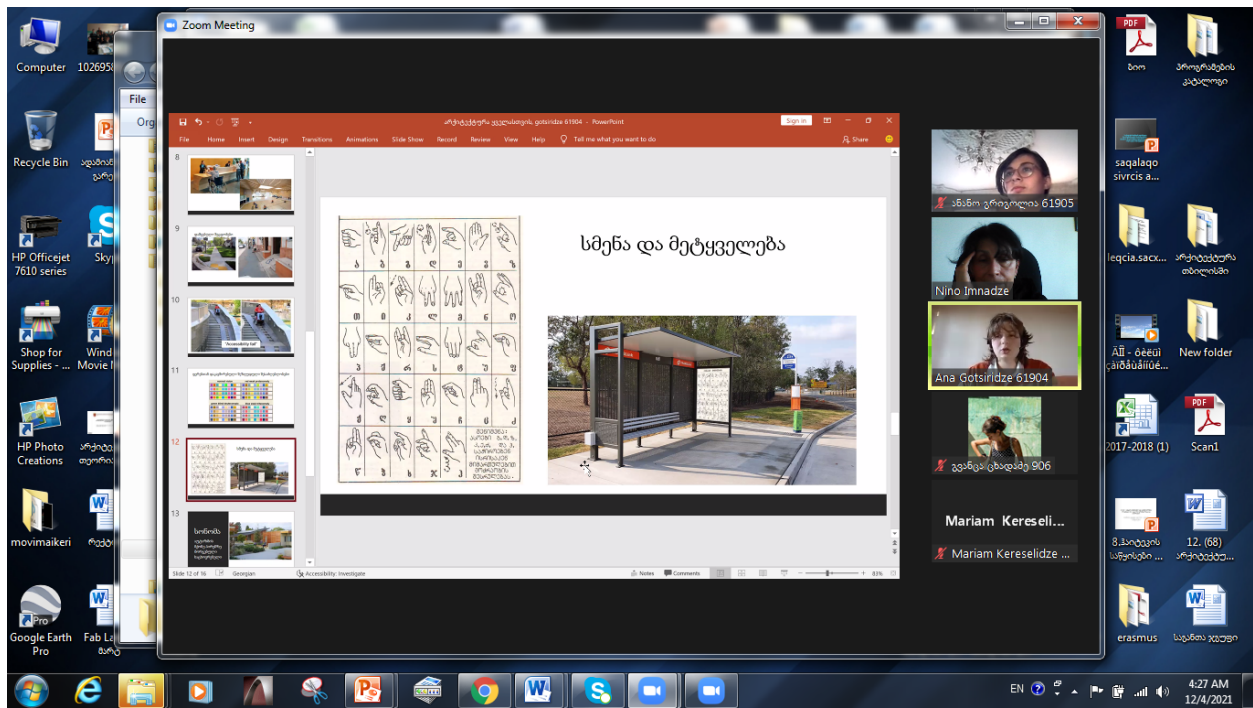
Computer

1026958

Recycle Bin

HP Officejet 7610 series

Shop for Supplies - ...

HP Photo Creations

movimaikeri

Google Earth Pro

Fab La

File

Org

Zoom Meeting

File Home Insert Design Transitions Animations Slide Show Record Review View Help Tell me what you want to do

Sign in

Share

8

9

10

11

12

13

სმენა და მეტყველება

Slide 12 of 16 Georgian Accessibility: Investigate Notes Comments 83%

ანანო გრიგოლია 61905

Nino Imnadze

Ana Gotsiridze 61904

გვანცა ცხადაძე 906

Mariam Kereseli...

Mariam Kereselidze ...

PDF

ბიო

საqalaqo sivrcis a...

leqcia.sacx...

ÄÏÏ - ðéëüì çàïðåùåííé...

2017-2018 (1)

8.პაიპავის სწ...

erasmus

New folder

Scan1

12. (68)

4:27 AM 12/4/2021

EN